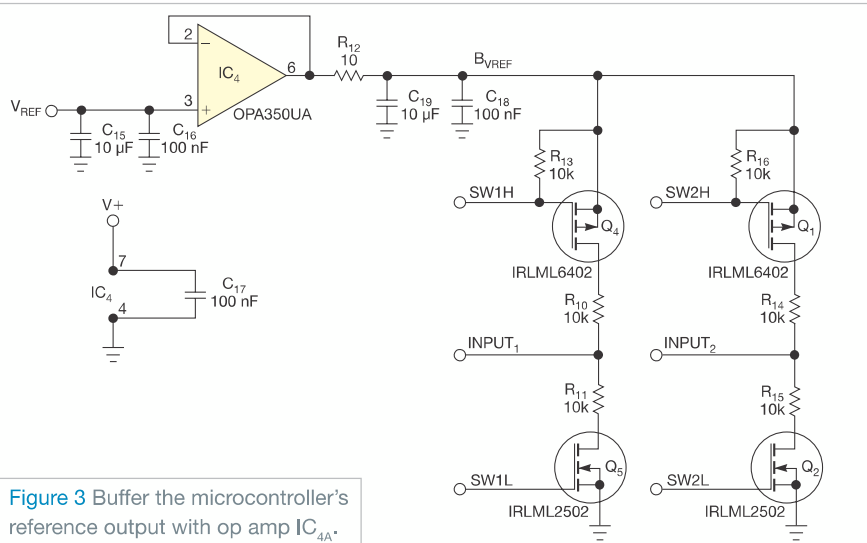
2
$-$
$IC_4$
6
3
+
OPA350UA
$R_{12}$
10
$B_{VREF}$
$V_{REF}$
$C_{15}$
10 µF
$C_{16}$
100 nF
$C_{19}$
10 µF
$C_{18}$
100 nF
$R_{13}$
10k
$R_{16}$
10k
SW1H
SW2H
$Q_4$
$Q_1$
V+
7
$IC_4$
4
$C_{17}$
100 nF
IRLML6402
IRLML6402
$R_{10}$
10k
$R_{14}$
10k
$INPUT_1$
$INPUT_2$
$R_{11}$
10k
$R_{15}$
10k
SW1L
SW2L
$Q_5$
$Q_2$
IRLML2502
IRLML2502

Figure 3 Buffer the microcontroller's reference output with op amp $IC_{4A}$.